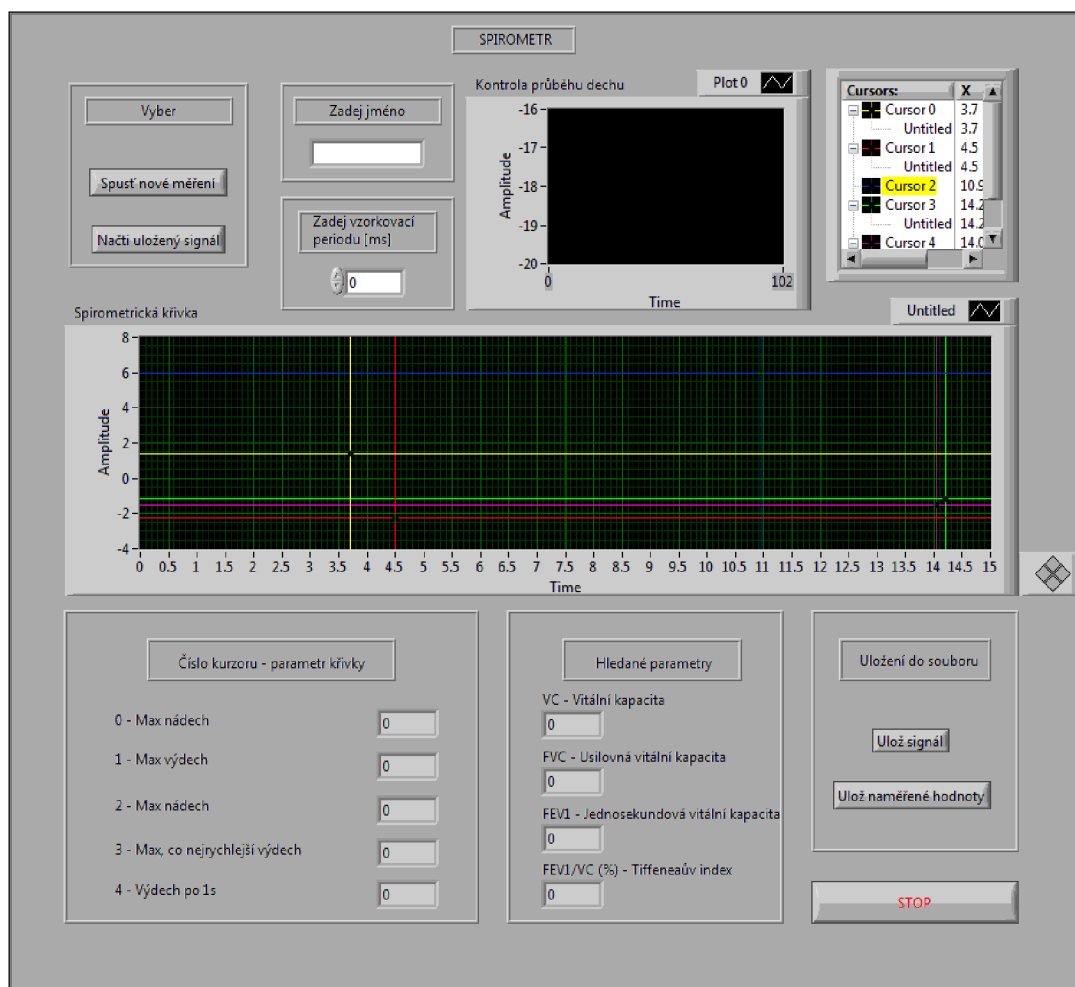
SPIROMETR

Vyber

Spusť nové měření

Načti uložený signál

Zadej jméno

Zadej vzorkovací periodu [ms]

0

Kontrola průběhu dechu

Plot 0

-16
-17
-18
-19
-20

Amplitude

0
102
Time

| Cursors: | X |
|---|---|
| Cursor 0 | 3.7 |
| Untitled | 3.7 |
| Cursor 1 | 4.5 |
| Untitled | 4.5 |
| Cursor 2 | 10.9 |
| Cursor 3 | 14.2 |
| Untitled | 14.2 |
| Cursor 4 | 14.0 |

Spirometrická křivka

Untitled

8
6
4
2
0
-2
-4

Amplitude

0 0.5 1 1.5 2 2.5 3 3.5 4 4.5 5 5.5 6 6.5 7 7.5 8 8.5 9 9.5 10 10.5 11 11.5 12 12.5 13 13.5 14 14.5 15
Time

Číslo kurzoru - parametr křivky

0 - Max nádech
0
1 - Max výdech
0
2 - Max nádech
0
3 - Max, co nejrychlejší výdech
0
4 - Výdech po 1s
0

Hledané parametry

VC - Vitální kapacita
0
FVC - Usilovná vitální kapacita
0
FEV1 - Jednosekundová vitální kapacita
0
FEV1/VC (%) - Tiffeneaův index
0

Uložení do souboru

Ulož signál

Ulož naměřené hodnoty

STOP